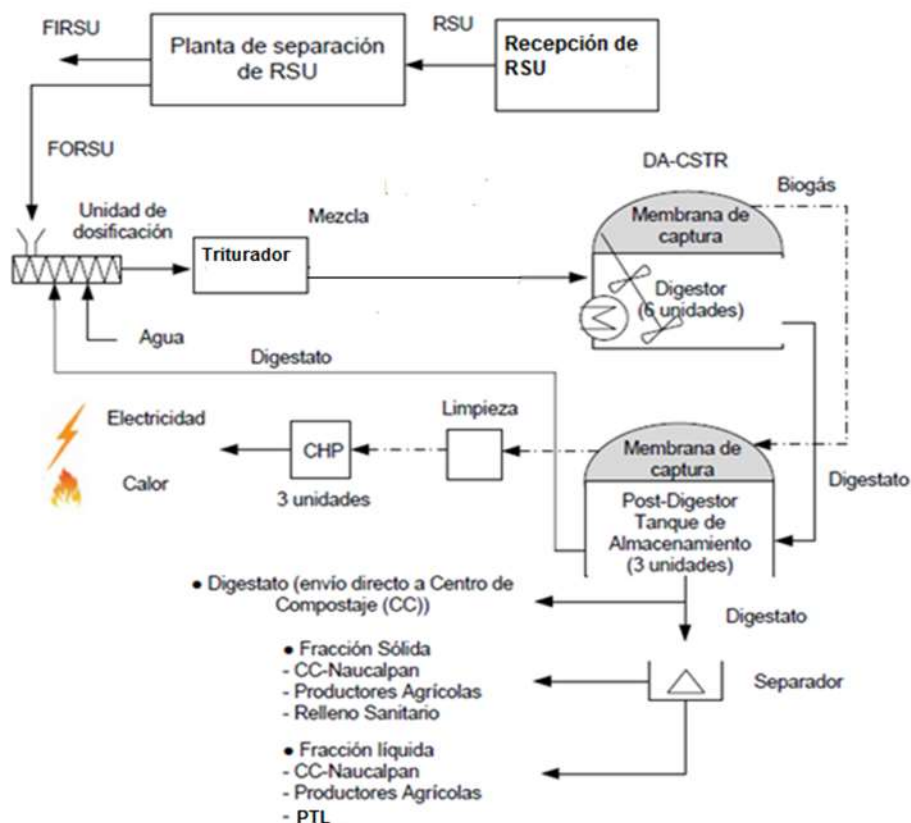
FIRSU

Planta de separación de RSU

RSU

Recepción de RSU

FORSU

DA-CSTR

Biogás

Unidad de dosificación

Mezcla

Triturador

Membrana de captura

Digestor (6 unidades)

Agua

Digestato

Electricidad

Calor

CHP

3 unidades

Limpieza

Membrana de captura

Post-Digestor Tanque de Almacenamiento (3 unidades)

Digestato

• Digestato (envío directo a Centro de Compostaje (CC))

Digestato

• Fracción Sólida
- CC-Naucalpan
- Productores Agrícolas
- Relleno Sanitario

Separador

• Fracción líquida
- CC-Naucalpan
- Productores Agrícolas
- PTL